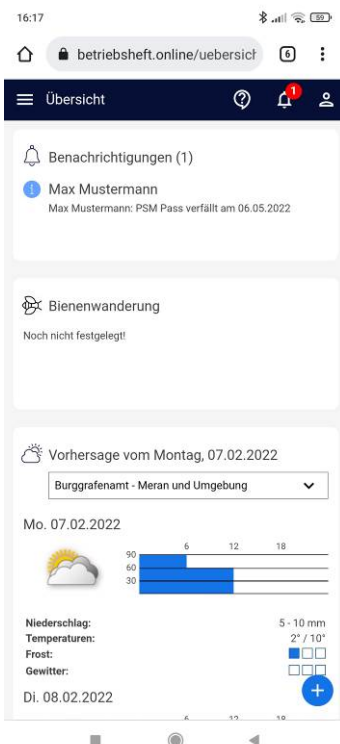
16:17

betriebsheft.online/uebersich 6

Übersicht

1

Benachrichtigungen (1)

Max Mustermann

Max Mustermann: PSM Pass verfällt am 06.05.2022

Bienenwanderung

Noch nicht festgelegt!

Vorhersage vom Montag, 07.02.2022

Burggrafenamt - Meran und Umgebung

Mo. 07.02.2022

6 12 18
90
60
30

Niederschlag: 5 - 10 mm
Temperaturen: 2° / 10°
Frost:
Gewitter:

Di. 08.02.2022

6 12 18